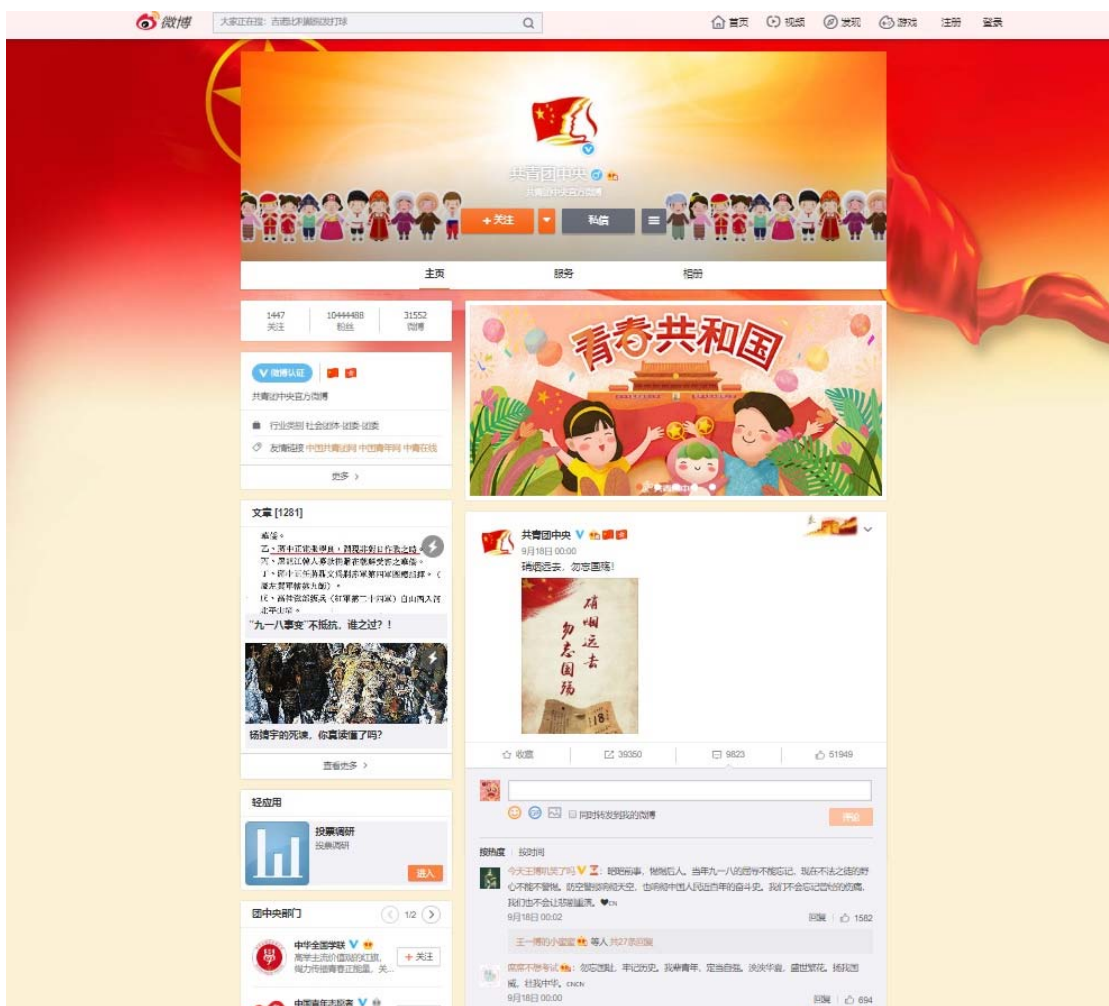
微博 大家正在搜：吉港比利赛院团打球

首页 视频 发现 游戏 注册 登录

共青团中央
共青团中央官方微博

+关注 私信

主页 服务 相册

1447 关注 10444488 粉丝 31552 微博

微博认证
共青团中央官方微博

行业类别 社会团体-团委-团委
友情链接 中国共青团网 中国青年网 中青在线

更多 >

文章 [1281]

"九一八事变"不抵抗，谁之过？！

杨靖宇的死谏，你真读懂了吗?

查看更多 >

青春共和国

共青团中央
9月18日 00:00
硝烟远去，勿忘国殇！

硝烟远去 勿忘国殇

收藏 39350 9823 51949

同时转发到我的微博 评论

按热度 按时间

今天王博凯笑了吗：昨日前事，犹如后人。当年九一八的耻辱不能忘记，现在不法之徒的野心不能不警惕。防空警报响彻天空，也响彻中国人民近百年的奋斗史。我们不会忘记昔日的耻辱，我们也不会让历史重演。
9月18日 00:02 回复 1582

王一博的小猫窝 等人 共27条回复

离离不想考试：勿忘国耻，牢记历史。我辈青年，定当自强。泱泱华夏，盛世繁花，扬我国威，壮我中华。
9月18日 00:00 回复 694

轻应用
投票调研
投票调研
进入

团中央部门 1/2
中华全国学联
高举主流价值的红旗，倾力传播青春正能量，关...
+关注
中国青年志愿者